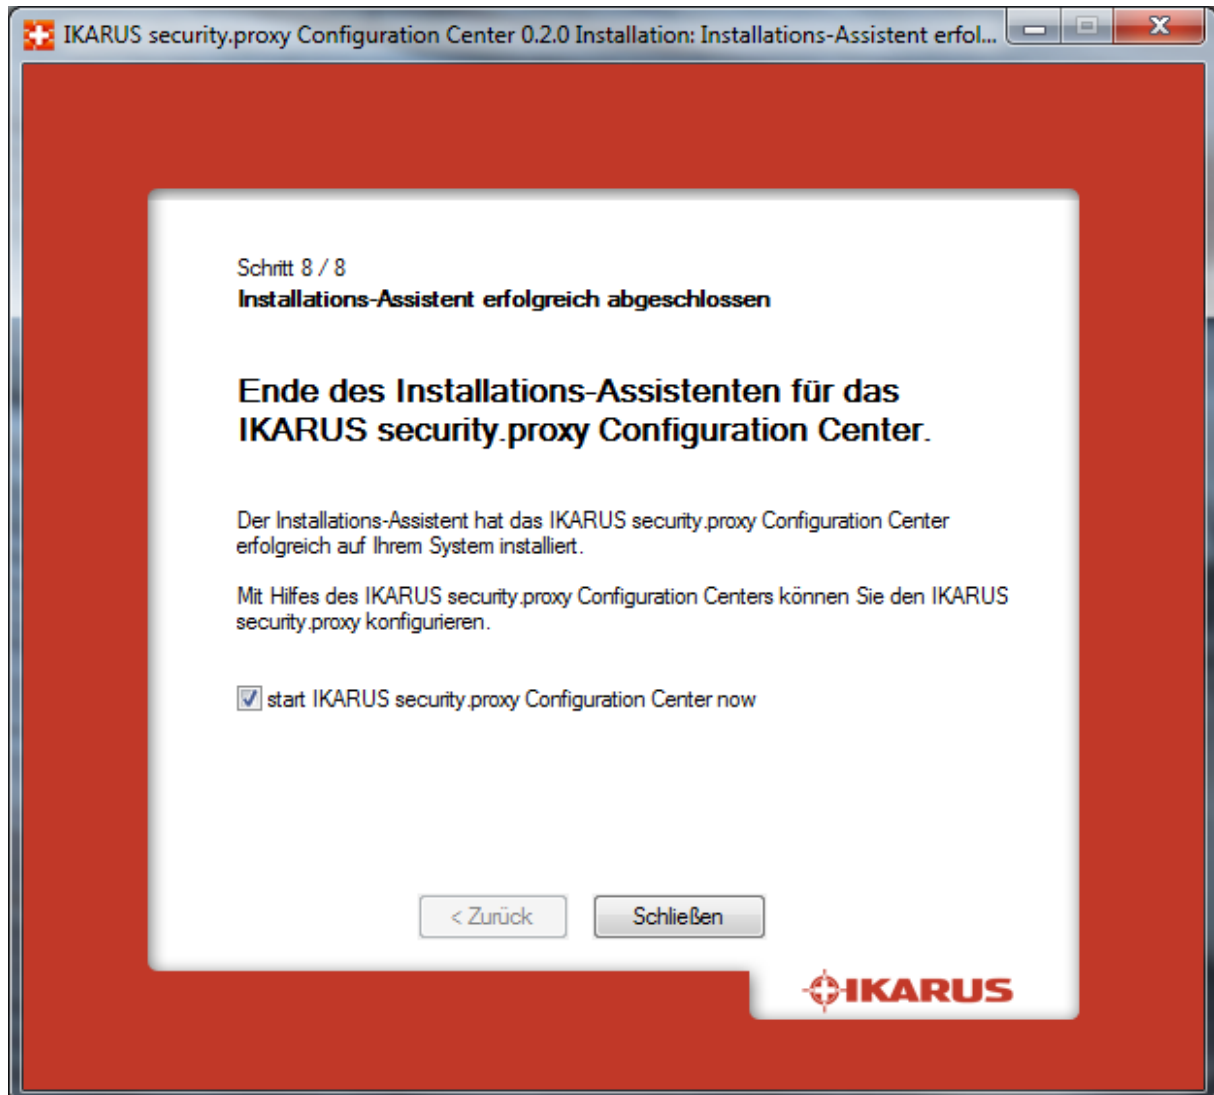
IKARUS security.proxy Configuration Center 0.2.0 Installation: Installations-Assistent erfol...

Schritt 8 / 8
Installations-Assistent erfolgreich abgeschlossen

Ende des Installations-Assistenten für das IKARUS security.proxy Configuration Center.

Der Installations-Assistent hat das IKARUS security.proxy Configuration Center erfolgreich auf Ihrem System installiert.

Mit Hilfes des IKARUS security.proxy Configuration Centers können Sie den IKARUS security.proxy konfigurieren.

start IKARUS security.proxy Configuration Center now

< Zurück

Schließen

IKARUS